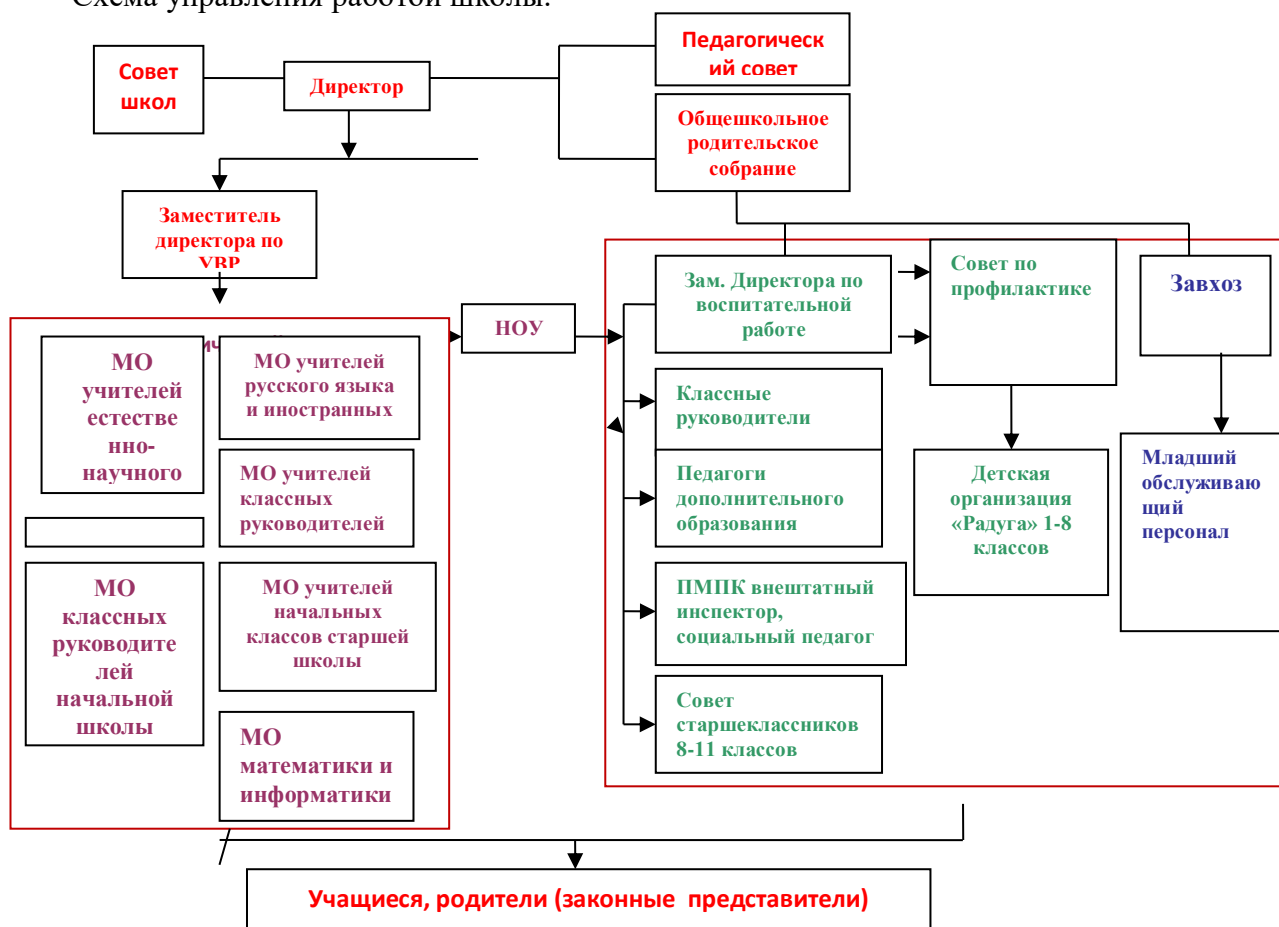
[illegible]

Совет школ

Директор

Педагогический совет

Общешкольное родительское собрание

Заместитель директора по УВР

НОУ

Зам. Директора по воспитательной работе

Совет по профилактике

Завхоз

МО учителей естественно-научного

МО учителей русского языка и иностранных

МО учителей классных руководителей

МО классных руководителей начальной школы

МО учителей начальных классов старшей школы

МО математики и информатики

Классные руководители

Педагоги дополнительного образования

ПМПК внештатный инспектор, социальный педагог

Совет старшеклассников 8-11 классов

Детская организация «Радуга» 1-8 классов

Младший обслуживающий персонал

Учащиеся, родители (законные представители)